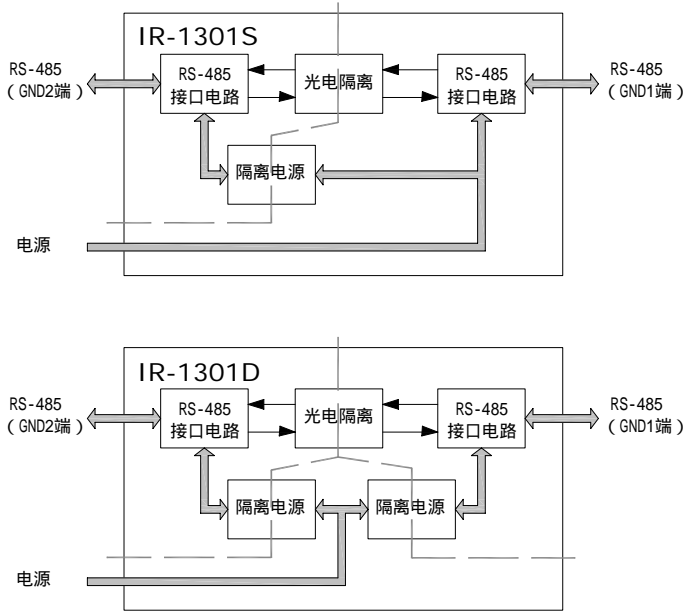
IR-1301S

RS-485
（GND2端）

RS-485
接口电路

光电隔离

RS-485
接口电路

RS-485
（GND1端）

隔离电源

电源

IR-1301D

RS-485
（GND2端）

RS-485
接口电路

光电隔离

RS-485
接口电路

RS-485
（GND1端）

隔离电源

隔离电源

电源